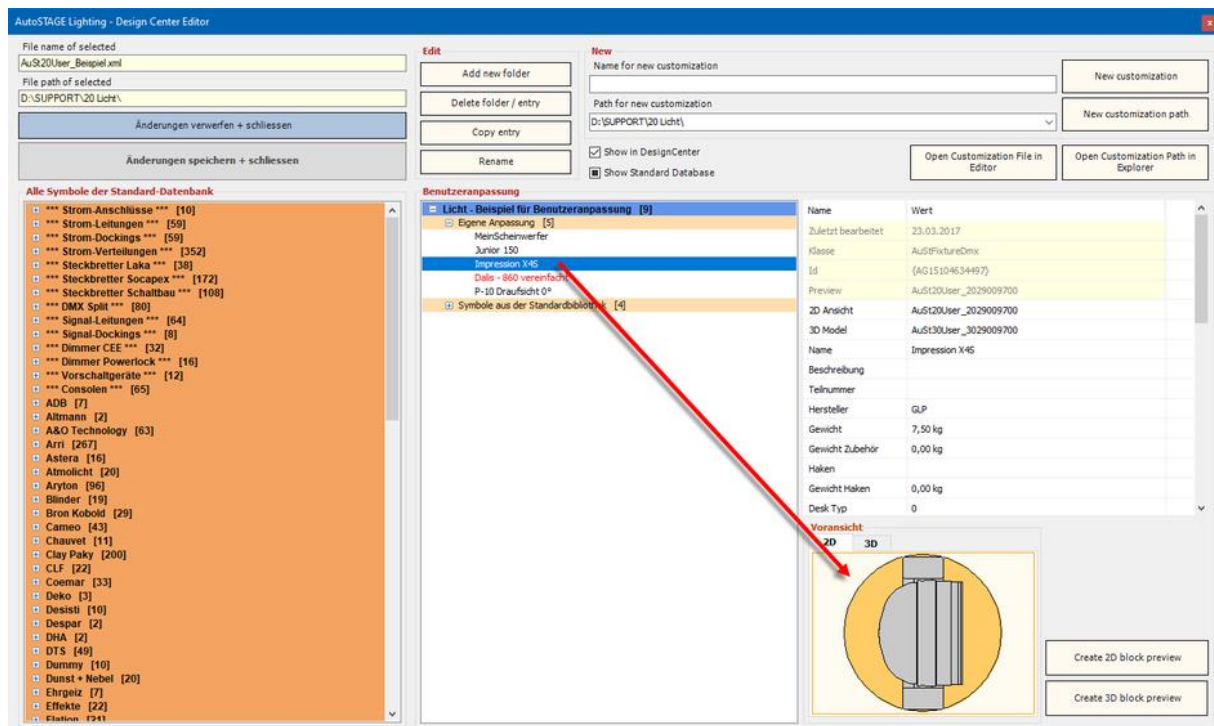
AutoSTAGE Lighting - Design Center Editor

File name of selected
AuSt20User_Beispiel.xml
File path of selected
D:\SUPPORT\20 Licht\
Änderungen verwerfen + schliessen
Änderungen speichern + schliessen

Edit
Add new folder
Delete folder / entry
Copy entry
Rename

New
Name for new customization
Path for new customization
D:\SUPPORT\20 Licht\
New customization
New customization path
Show in DesignCenter
Show Standard Database
Open Customization File in Editor
Open Customization Path in Explorer

Alle Symbole der Standard-Datenbank
*** Strom-Anschlüsse *** [10]
*** Strom-Leitungen *** [59]
*** Strom-Dockings *** [59]
*** Strom-Verteilungen *** [352]
*** Steckbretter Laka *** [38]
*** Steckbretter Socapex *** [172]
*** Steckbretter Schaltbau *** [108]
*** DMX Split *** [80]
*** Signal-Leitungen *** [64]
*** Signal-Dockings *** [8]
*** Dimmer CEE *** [32]
*** Dimmer Powerlock *** [16]
*** Vorschaltgeräte *** [12]
*** Consolen *** [65]
ADB [7]
Altmann [2]
A&O Technology [63]
Arri [267]
Astera [16]
Atmolicht [20]
Aryton [96]
Blinder [19]
Bron Kobold [29]
Cameo [43]
Chauvet [11]
Clay Paky [200]
CLF [22]
Coemar [33]
Deko [3]
Desisti [10]
Despar [2]
DHA [2]
DTS [49]
Dummy [10]
Dunst + Nebel [20]
Ehrgeiz [7]
Effekte [22]
Elation [21]

Benutzeranpassung
Licht - Beispiel für Benutzeranpassung [9]
Eigene Anpassung [5]
MeinScheinwerfer
Junior 150
Impression X4S
Dalis - 860 vereinfacht
P-10 Draufsicht 0°
Symbole aus der Standardbibliothek [4]

| Name | Wert |
|---|---|
| Zuletzt bearbeitet | 23.03.2017 |
| Klasse | AuStFixtureDmx |
| Id | {AG15104634497} |
| Preview | AuSt20User_2029009700 |
| 2D Ansicht | AuSt20User_2029009700 |
| 3D Model | AuSt30User_3029009700 |
| Name | Impression X4S |
| Beschreibung | |
| Teilnummer | |
| Hersteller | GLP |
| Gewicht | 7,50 kg |
| Gewicht Zubehör | 0,00 kg |
| Haken | |
| Gewicht Haken | 0,00 kg |
| Desk Typ | 0 |

Voransicht
2D
3D
Create 2D block preview
Create 3D block preview